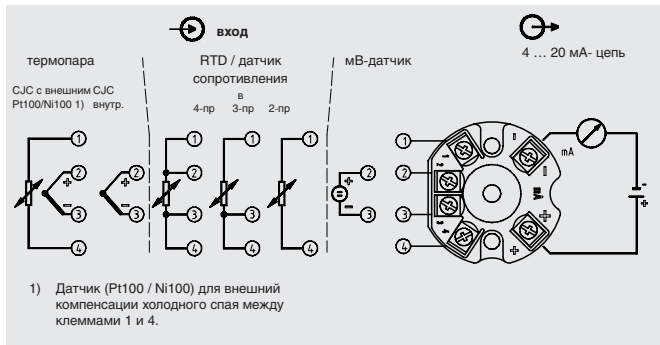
вход

4 … 20 мА- цепь

термопара

CJC с внешним CJC Pt100/Ni100 1) внутр.

RTD / датчик сопротивления

в

4-пр 3-пр 2-пр

мВ-датчик

1 2 3 4

1 2 3 4

1 2 3 4

2 3

1 2 3 4

mA

1) Датчик (Pt100 / Ni100) для внешний компенсации холодного спая между клеммами 1 и 4.